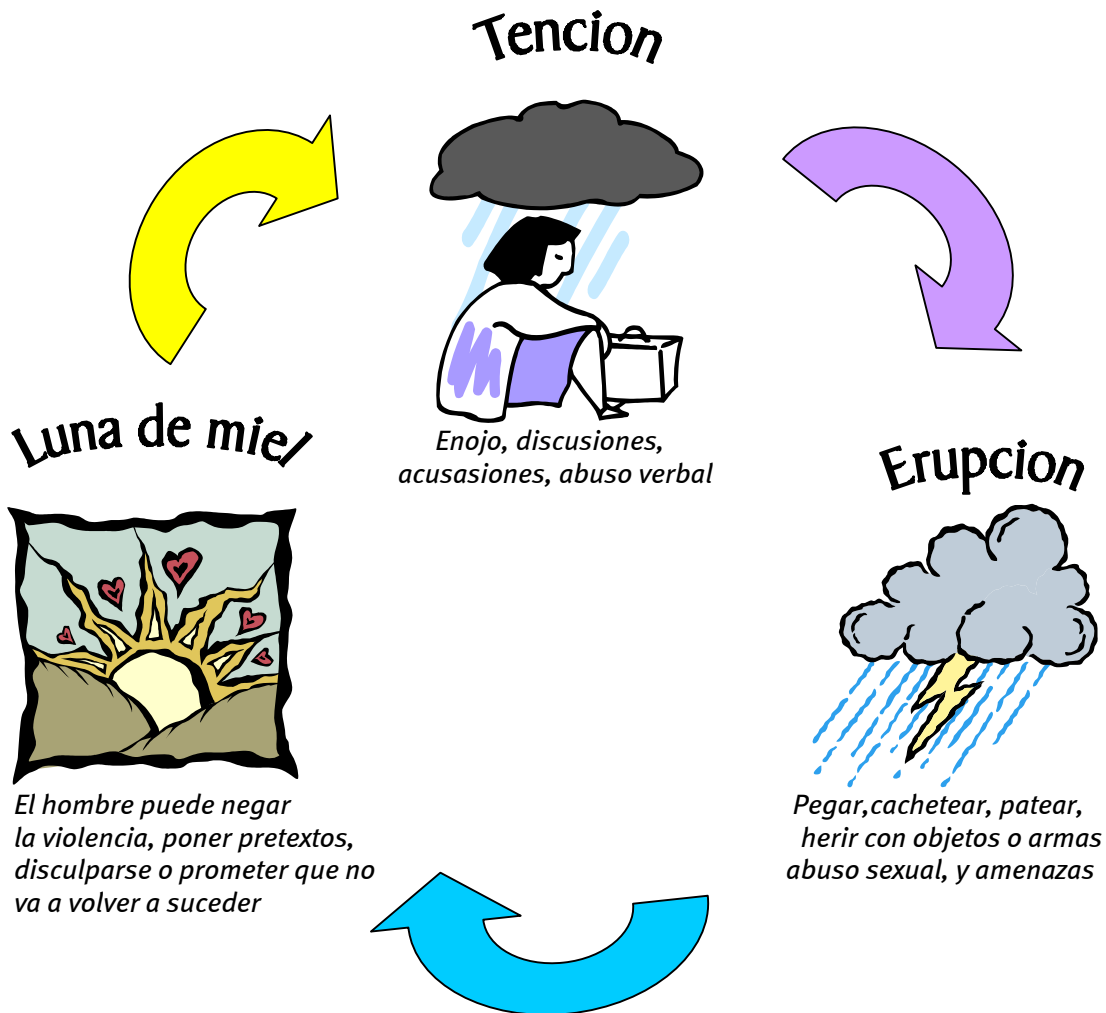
Tencion

Enojo, discusiones, acusasiones, abuso verbal

Erupcion

Pegar,cachetear, patear, herir con objetos o armas abuso sexual, y amenazas

Luna de miel

El hombre puede negar la violencia, poner pretextos, disculparse o prometer que no va a volver a suceder